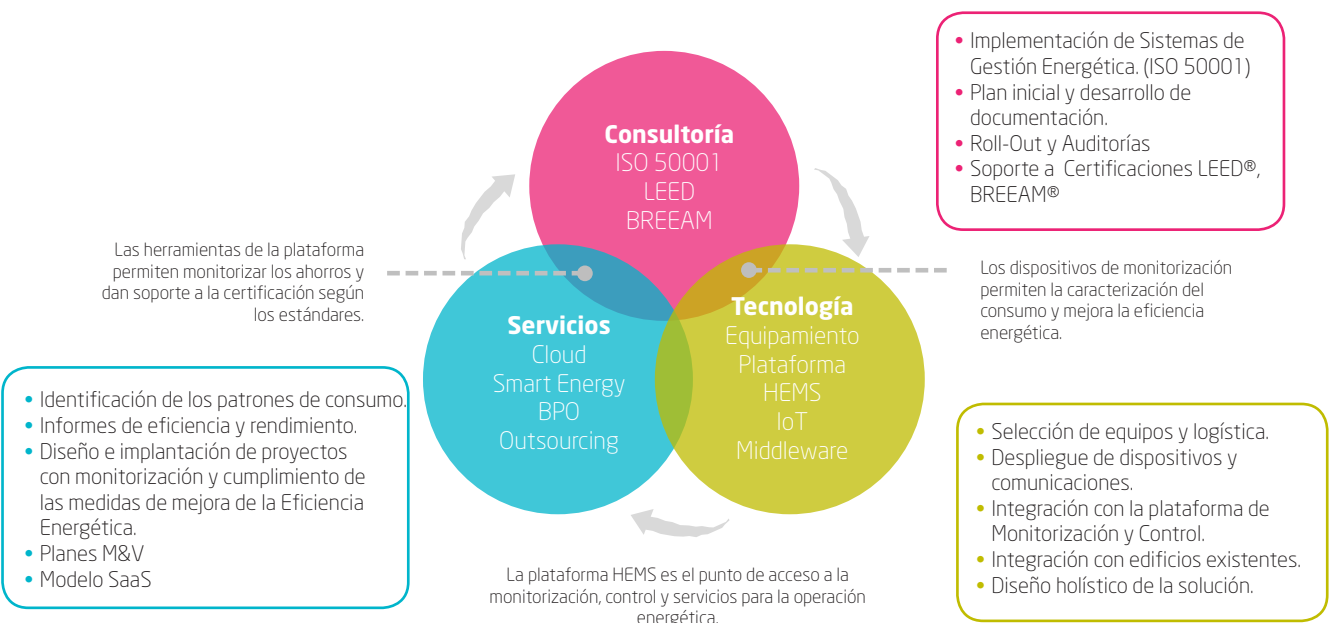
• Implementación de Sistemas de Gestión Energética. (ISO 50001)
• Plan inicial y desarrollo de documentación.
• Roll-Out y Auditorías
• Soporte a Certificaciones LEED®, BREEAM®

Consultoría
ISO 50001
LEED
BREEAM

Las herramientas de la plataforma permiten monitorizar los ahorros y dan soporte a la certificación según los estándares.

Los dispositivos de monitorización permiten la caracterización del consumo y mejora la eficiencia energética.

Servicios
Cloud
Smart Energy
BPO
Outsourcing

Tecnología
Equipamiento
Plataforma
HEMS
IoT
Middleware

• Identificación de los patrones de consumo.
• Informes de eficiencia y rendimiento.
• Diseño e implantación de proyectos con monitorización y cumplimiento de las medidas de mejora de la Eficiencia Energética.
• Planes M&V
• Modelo SaaS

• Selección de equipos y logística.
• Despliegue de dispositivos y comunicaciones.
• Integración con la plataforma de Monitorización y Control.
• Integración con edificios existentes.
• Diseño holístico de la solución.

La plataforma HEMS es el punto de acceso a la monitorización, control y servicios para la operación energética.